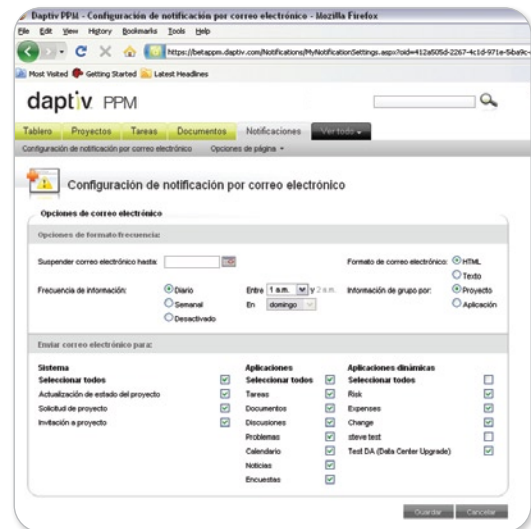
Daptiv PPM - Configuración de notificación por correo electrónico - Mozilla Firefox

File Edit View History Bookmarks Tools Help

https://betappm.daptiv.com/Notifications/MyNotificationSettings.aspx?oid=412a505d-2267-4c1d-971e-5ba9c-

Most Visited Getting Started Latest Headlines

daptiv PPM

Tablero Proyectos Tareas Documentos Notificaciones Ver todo

Configuración de notificación por correo electrónico Opciones de página

Configuración de notificación por correo electrónico

Opciones de correo electrónico

Opciones de formato/frecuencia:

Suspender correo electrónico hasta:

Formato de correo electrónico: HTML Texto

Frecuencia de información: Diario Semanal Desactivado

Entre 1 a.m. y 2 a.m.

En domingo

Información de grupo por: Proyecto Aplicación

Enviar correo electrónico para:

| Sistema | | Aplicaciones | | Aplicaciones dinámicas | |
|---|---|---|---|---|---|
| Seleccionar todos | ☑ | Seleccionar todos | ☑ | Seleccionar todos | ☐ |
| Actualización de estado del proyecto | ☑ | Tareas | ☑ | Risk | ☑ |
| Solicitud de proyecto | ☑ | Documentos | ☑ | Expenses | ☑ |
| Invitación a proyecto | ☑ | Discusiones | ☑ | Change | ☑ |
| | | Problemas | ☑ | steve test | ☐ |
| | | Calendario | ☑ | Test DA (Data Center Upgrade) | ☑ |
| | | Noticias | ☑ | | |
| | | Encuestas | ☑ | | |

Guardar Cancelar